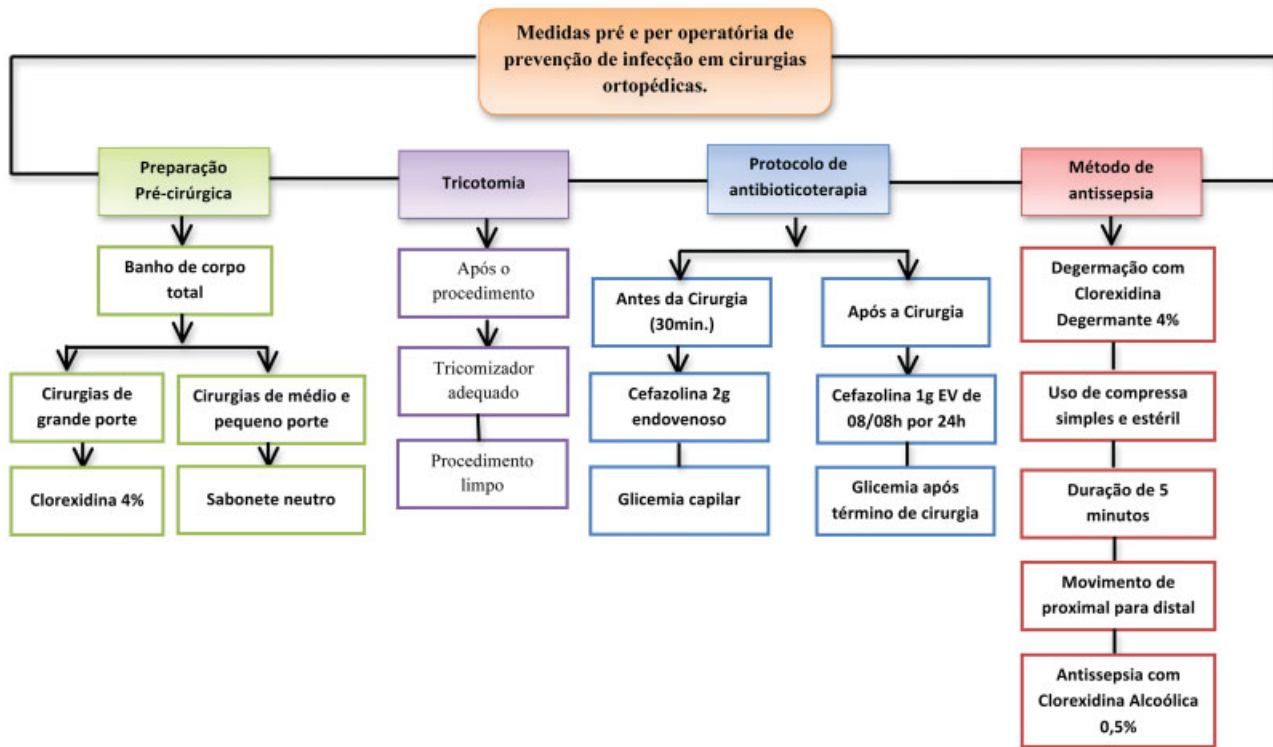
Medidas pré e per operatória de prevenção de infecção em cirurgias ortopédicas.

Preparação Pré-cirúrgica

Banho de corpo total

Cirurgias de grande porte

Clorexidina 4%

Cirurgias de médio e pequeno porte

Sabonete neutro

Tricotomia

Após o procedimento

Tricomizador adequado

Procedimento limpo

Protocolo de antibioticoterapia

Antes da Cirurgia (30min.)

Cefazolina 2g endovenoso

Glicemia capilar

Após a Cirurgia

Cefazolina 1g EV de 08/08h por 24h

Glicemia após término de cirurgia

Método de antissepsia

Degermação com Clorexidina Degermante 4%

Uso de compressa simples e estéril

Duração de 5 minutos

Movimento de proximal para distal

Antissepsia com Clorexidina Alcoólica 0,5%